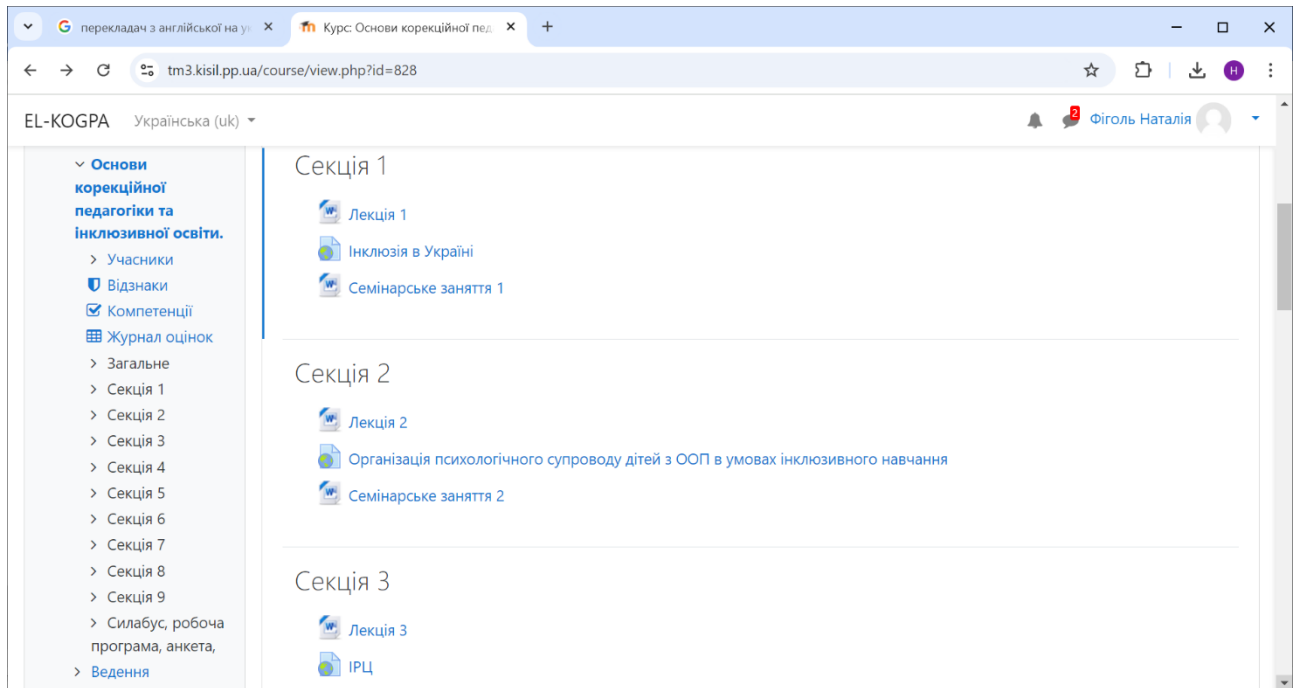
G перекладач з англійської на у ×
Курс: Основи корекційної пед ×
+
tm3.kisil.pp.ua/course/view.php?id=828
H

EL-KOGPA Українська (uk)
2
Фіголь Наталія

Основи корекційної педагогіки та інклюзивної освіти.
Учасники
Відзнаки
Компетенції
Журнал оцінок
Загальне
Секція 1
Секція 2
Секція 3
Секція 4
Секція 5
Секція 6
Секція 7
Секція 8
Секція 9
Силабус, робоча програма, анкета,
Ведення

Секція 1
Лекція 1
Інклюзія в Україні
Семінарське заняття 1

Секція 2
Лекція 2
Організація психологічного супроводу дітей з ООП в умовах інклюзивного навчання
Семінарське заняття 2

Секція 3
Лекція 3
ІРЦ